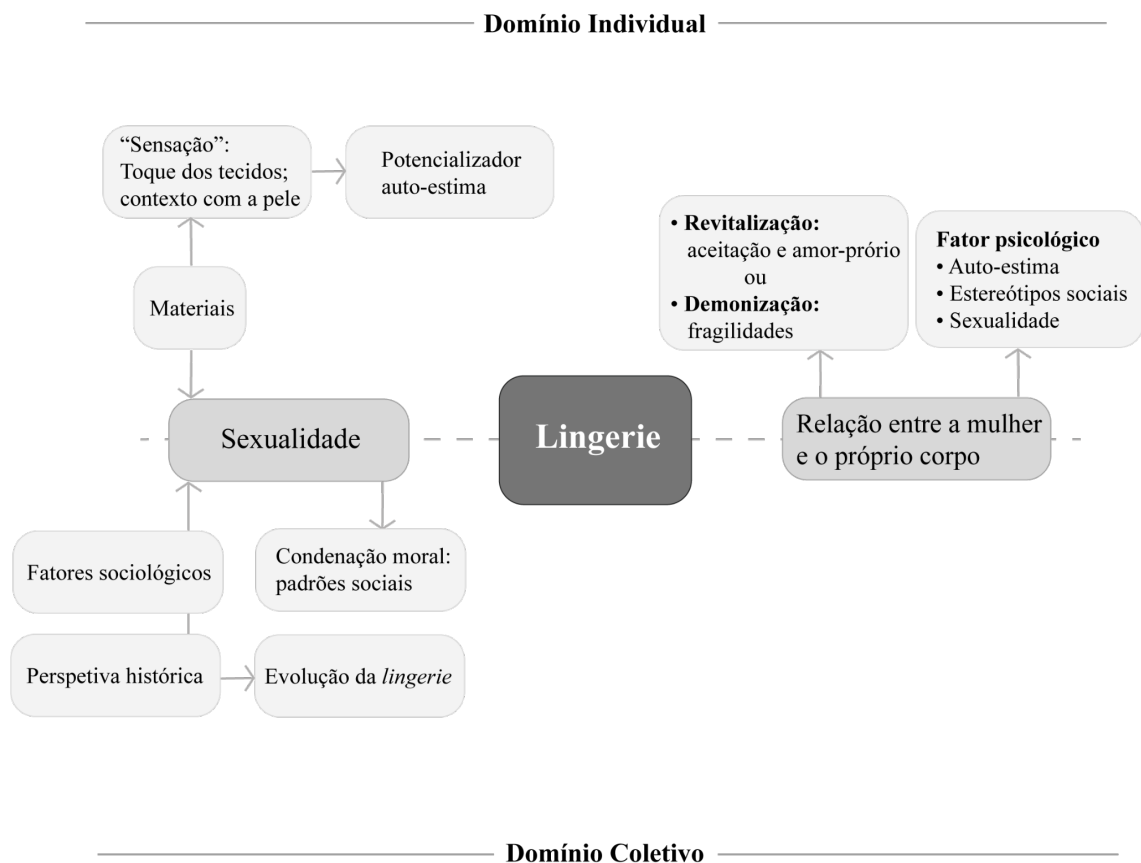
Domínio Individual

"Sensação": Toque dos tecidos; contexto com a pele

Potencializador auto-estima

Materiais

• **Revitalização:** aceitação e amor-prório ou
• **Demonização:** fragilidades

**Fator psicológico**
• Auto-estima
• Estereótipos sociais
• Sexualidade

Sexualidade

Lingerie

Relação entre a mulher e o próprio corpo

Fatores sociológicos

Condenação moral: padrões sociais

Perspetiva histórica

Evolução da *lingerie*

Domínio Coletivo